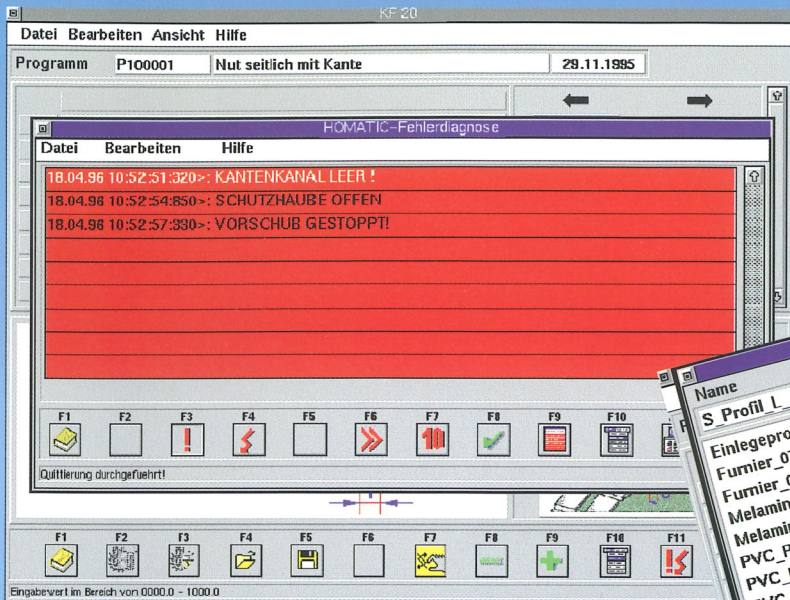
KF 20

Datei Bearbeiten Ansicht Hilfe

Programm P100001 Nut seitlich mit Kante 29.11.1995

HOMATIC-Fehlerdiagnose

Datei Bearbeiten Hilfe

18.04.96 10:52:51:320>: KANTENKANAL LEER !
18.04.96 10:52:54:850>: SCHUTZHAUBE OFFEN
18.04.96 10:52:57:330>: VORSCHUB GESTOPPT!

F1 F2 F3 F4 F5 F6 F7 F8 F9 F10

Quittierung durchgefuehrt!

Name
S_Profil_L
Einlegepro
Furnier_0
Furnier_
Melamin
Melamin
PVC_P
PVC_

F1 F2 F3 F4 F5 F6 F7 F8 F9 F10 F11

Eingabewert im Bereich von 0000.0 - 1000.0